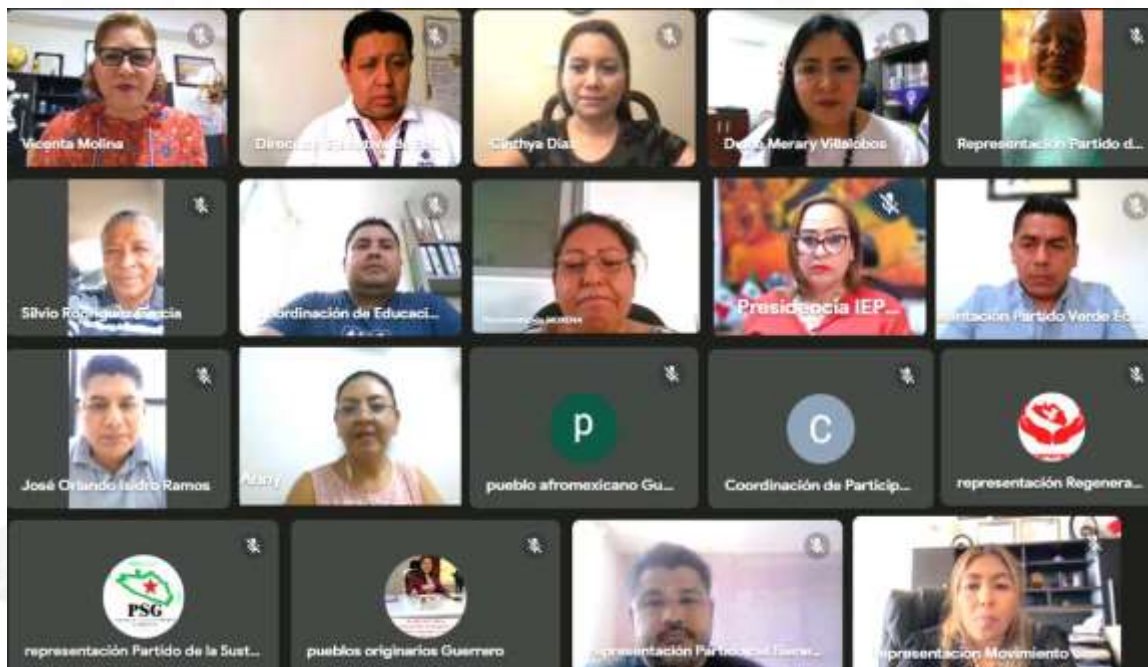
Vicenta Molina
Dirección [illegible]
Cinthya Díaz
Dulce Merary Villalobos
Representación Partido d...
Silvio Rodríguez García
Coordinación de Educaci...
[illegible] MORENA
Presidencia IEP...
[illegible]ntación Partido Verde Ec...
José Orlando Isidro Ramos
Aracy
p
pueblo afromexicano Gu...
C
Coordinación de Particip...
representación Regenera...
PSG
representación Partido de la Sust...
pueblos originarios Guerrero
Representación Partido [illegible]
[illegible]presentación Movimiento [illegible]